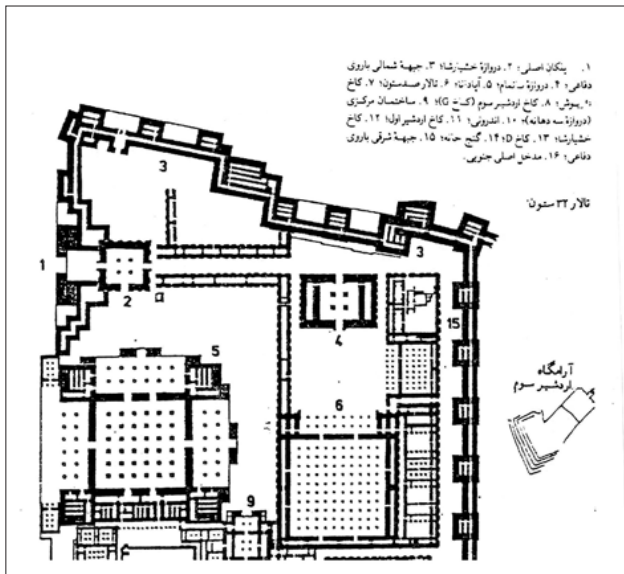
۱. پلکان اصلی؛ ۲. دروازهٔ خشیارشا؛ ۳. جبههٔ شمالی باروی دفاعی؛ ۴. دروازهٔ ناتمام؛ ۵. آپادانا؛ ۶. تالار صدستون؛ ۷. کاخ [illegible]پوش؛ ۸. کاخ اردشیر سوم (کاخ G)؛ ۹. ساختمان مرکزی (دروازهٔ سه دهانه)؛ ۱۰. اندرونی؛ ۱۱. کاخ اردشیر اول؛ ۱۲. کاخ خشیارشا؛ ۱۳. کاخ D؛ ۱۴. گنج خانه؛ ۱۵. جبههٔ شرقی باروی دفاعی؛ ۱۶. مدخل اصلی جنوبی.

تالار ۳۲ ستون؛

3

1

2

a

3

4

15

5

6

آرامگاه اردشیر سوم

9